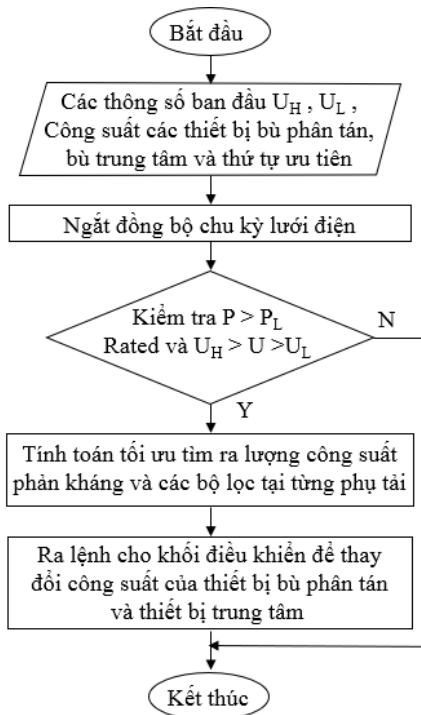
Bắt đầu

Các thông số ban đầu $U_H$ , $U_L$ , Công suất các thiết bị bù phân tán, bù trung tâm và thứ tự ưu tiên

Ngắt đồng bộ chu kỳ lưới điện

Kiểm tra $P > P_L$ Rated và $U_H > U > U_L$

N

Y

Tính toán tối ưu tìm ra lượng công suất phản kháng và các bộ lọc tại từng phụ tải

Ra lệnh cho khối điều khiển để thay đổi công suất của thiết bị bù phân tán và thiết bị trung tâm

Kết thúc